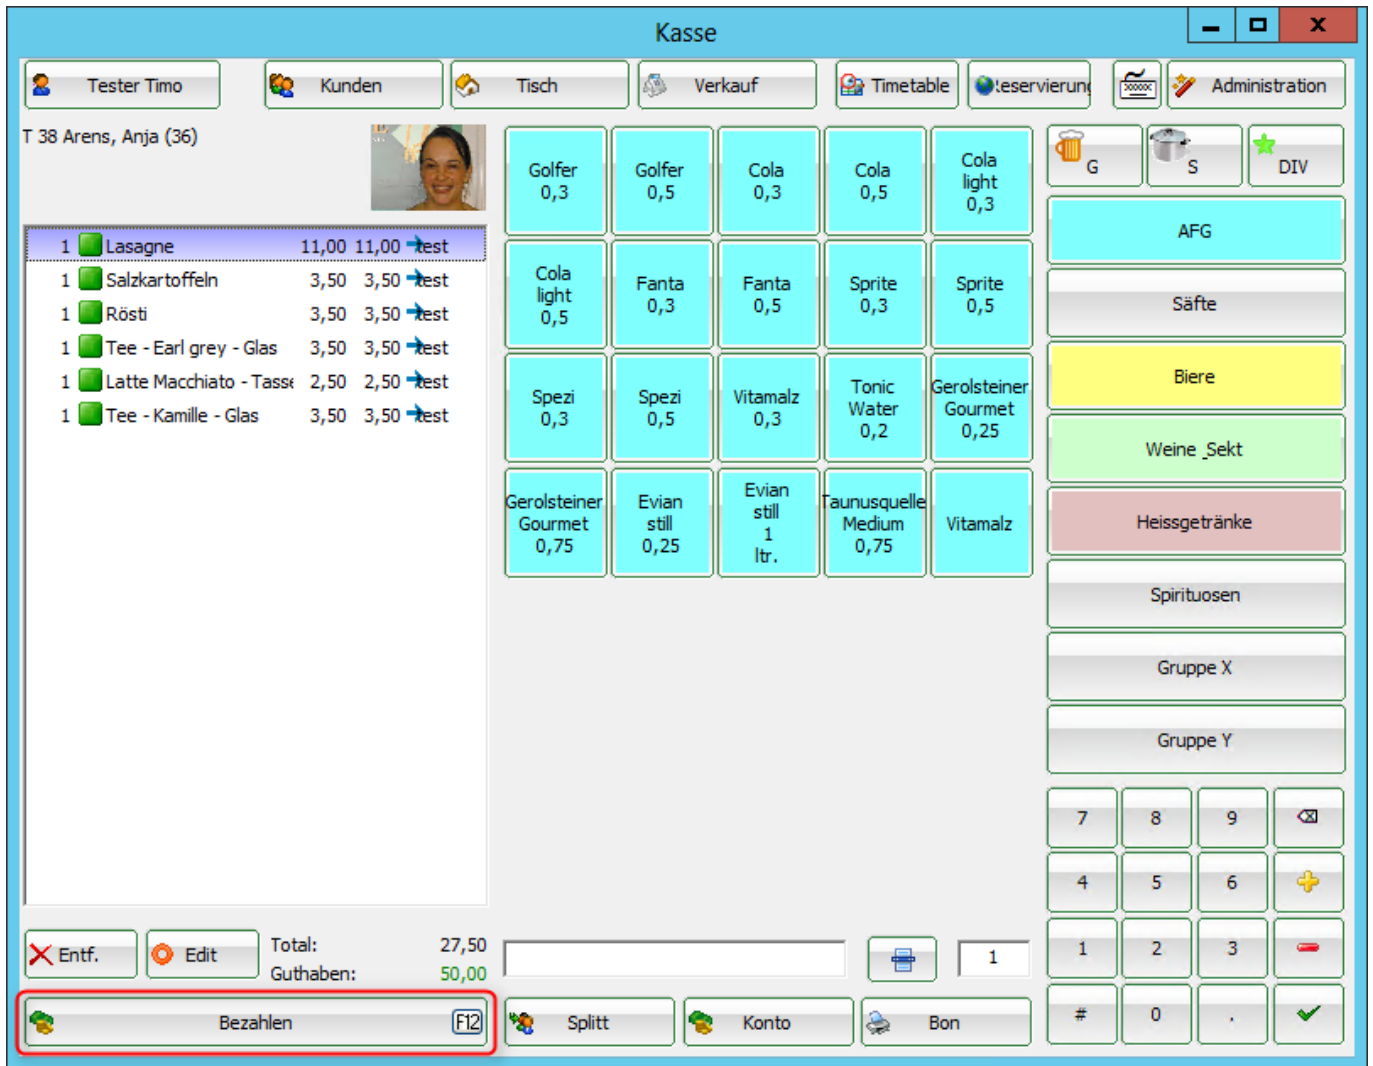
Kasse

Tester Timo | Kunden | Tisch | Verkauf | Timetable | Reservierung | Administration

T 38 Arens, Anja (36)

1 Lasagne 11,00 11,00 Test
1 Salzkartoffeln 3,50 3,50 Test
1 Rösti 3,50 3,50 Test
1 Tee - Earl grey - Glas 3,50 3,50 Test
1 Latte Macchiato - Tasse 2,50 2,50 Test
1 Tee - Kamille - Glas 3,50 3,50 Test

Golfer 0,3
Golfer 0,5
Cola 0,3
Cola 0,5
Cola light 0,3
Cola light 0,5
Fanta 0,3
Fanta 0,5
Sprite 0,3
Sprite 0,5
Spezi 0,3
Spezi 0,5
Vitamalz 0,3
Tonic Water 0,2
Gerolsteiner Gourmet 0,25
Gerolsteiner Gourmet 0,75
Evian still 0,25
Evian still 1 ltr.
Taunusquelle Medium 0,75
Vitamalz

G
S
DIV
AFG
Säfte
Biere
Weine_Sekt
Heissgetränke
Spirituosen
Gruppe X
Gruppe Y

7 8 9
4 5 6
1 2 3
# 0 .

Entf. Edit
Total: 27,50
Guthaben: 50,00

1

Bezahlen F12
Splitt
Konto
Bon